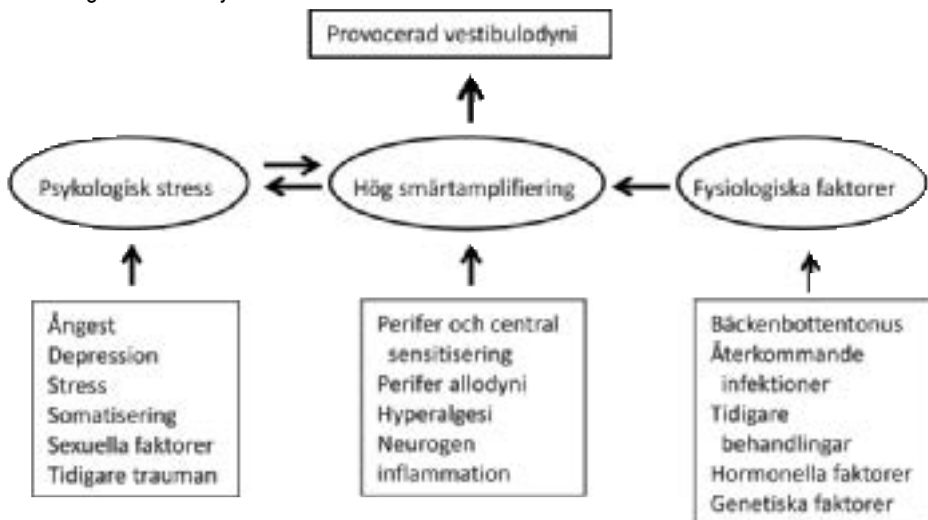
Provocerad vestibulodyni

Psykologisk stress

Hög smärtamplifiering

Fysiologiska faktorer

Ångest
Depression
Stress
Somatisering
Sexuella faktorer
Tidigare trauman

Perifer och central sensitisering
Perifer allodyni
Hyperalgesi
Neurogen inflammation

Bäckenbottentonus
Återkommande infektioner
Tidigare behandlingar
Hormonella faktorer
Genetiska faktorer